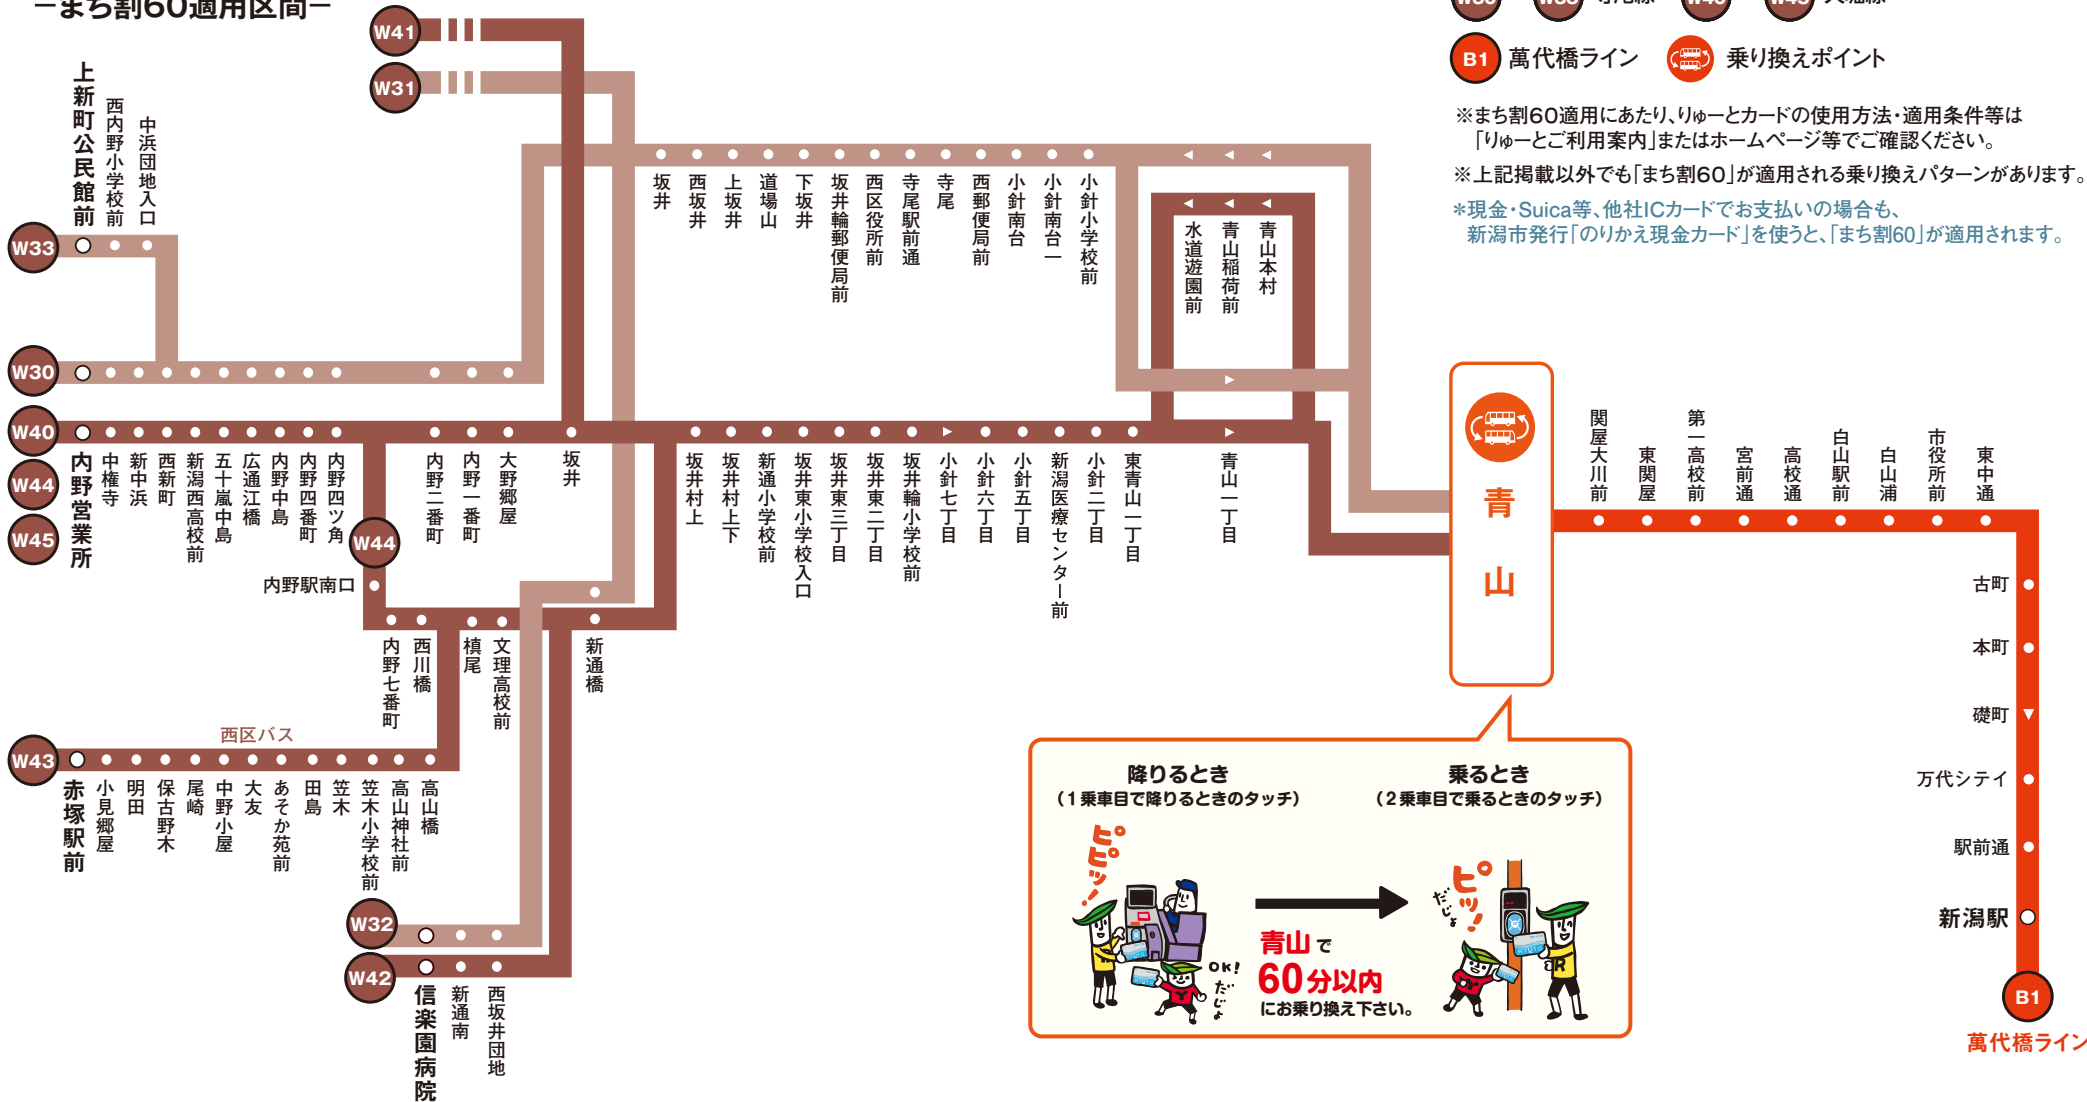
ーまち割60適用区間ー

W41
W31
B1 萬代橋ライン
乗り換えポイント

※まち割60適用にあたり、りゅーとカードの使用方法・適用条件等は「りゅーとご利用案内」またはホームページ等でご確認ください。
※上記掲載以外でも「まち割60」が適用される乗り換えパターンがあります。
＊現金・Suica等、他社ICカードでお支払いの場合も、新潟市発行「のりかえ現金カード」を使うと、「まち割60」が適用されます。

上新町公民館前
西内野小学校前
中浜団地入口
W33
W30
W40
W44
W45
内野営業所
中権寺
新中浜
西新町
新潟西高校前
五十嵐中島
広通江橋
内野中島
内野四番町
内野四ツ角
W44
内野駅南口
内野二番町
内野一番町
大野郷屋
坂井
坂井
西坂井
上坂井
道場山
下坂井
坂井輪郵便局前
西区役所前
寺尾駅前通
寺尾
西郵便局前
小針南台
小針南台一
小針小学校前
水道遊園前
青山稲荷前
青山本村
坂井村上
坂井村上下
新通小学校前
坂井東小学校入口
坂井東三丁目
坂井東二丁目
坂井輪小学校前
小針七丁目
小針六丁目
小針五丁目
新潟医療センター前
小針二丁目
東青山一丁目
青山一丁目
青山
関屋大川前
東関屋
第一高校前
宮前通
高校通
白山駅前
白山浦
市役所前
東中通
古町
本町
礎町
万代シティ
駅前通
新潟駅
B1
萬代橋ライン
内野七番町
西川橋
槙尾
文理高校前
新通橋
西区バス
W43
赤塚駅前
小見郷屋
明田
保古野木
尾崎
中野小屋
大友
あそか苑前
田島
笠木
笠木小学校前
高山神社前
高山橋
W32
W42
信楽園病院
新通南
西坂井団地

降りるとき
（1乗車目で降りるときのタッチ）
乗るとき
（2乗車目で乗るときのタッチ）
ピピッ！
OK！
だじょ
青山で
60分以内
にお乗り換え下さい。
ピッ！
だじょ